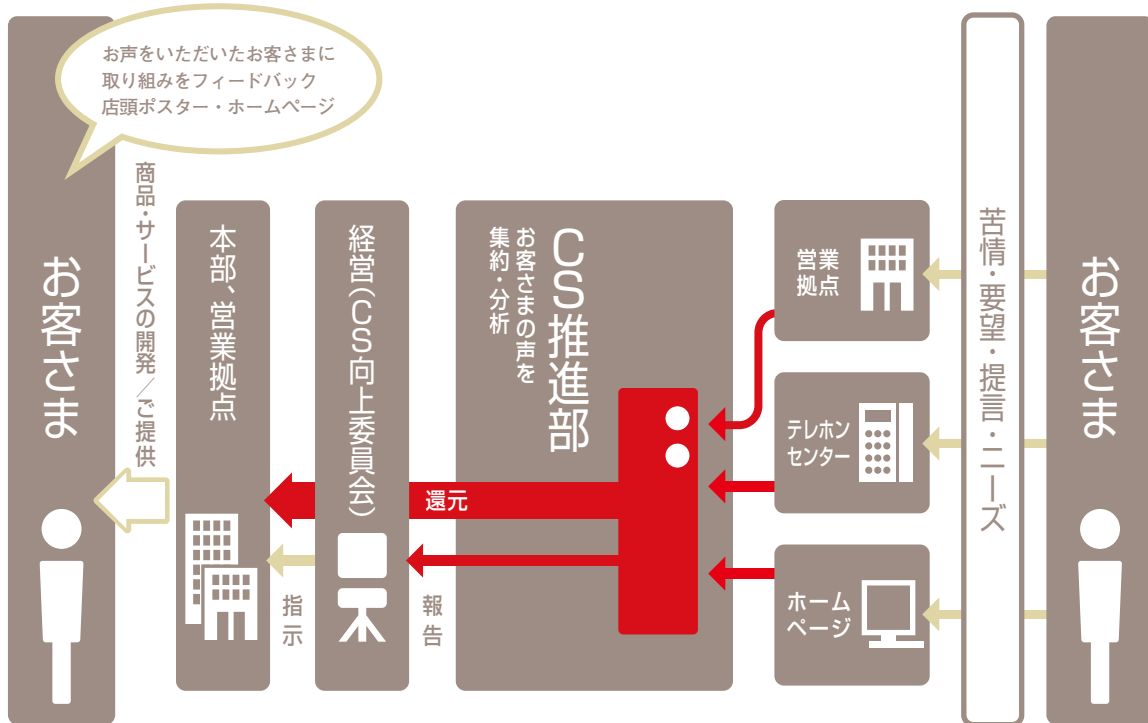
お声をいただいたお客さまに
取り組みをフィードバック
店頭ポスター・ホームページ

お客さま

商品・サービスの開発／ご提供

本部、営業拠点

指示

経営(CS向上委員会)

報告

還元

CS推進部

お客さまの声を
集約・分析

営業
拠点

テレホン
センター

ホーム
ページ

苦情・要望・提言・ニーズ

お客さま